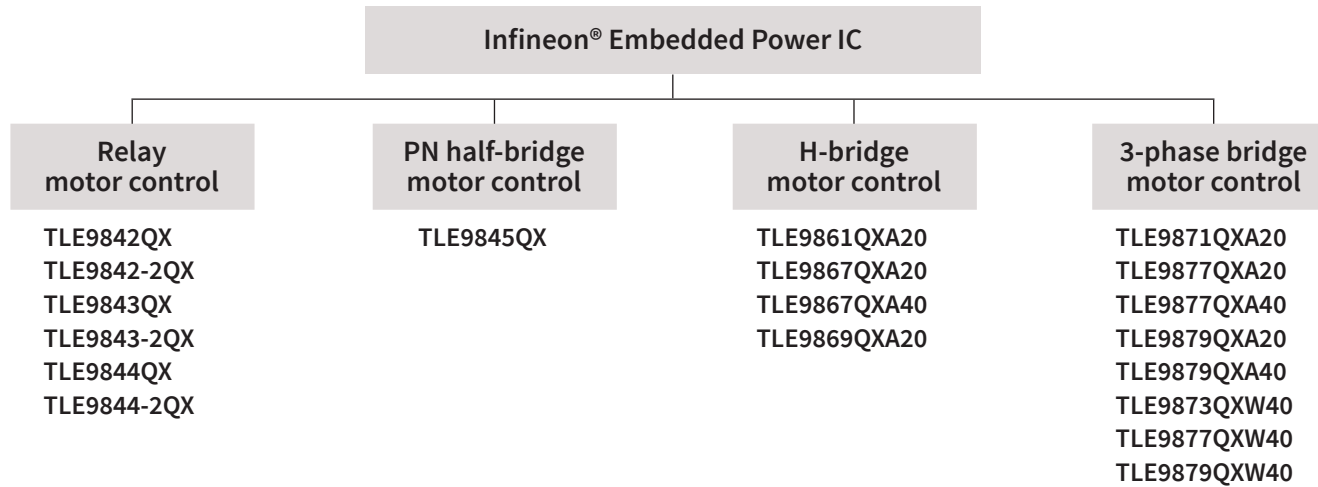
Infineon® Embedded Power IC

Relay motor control

TLE9842QX
TLE9842-2QX
TLE9843QX
TLE9843-2QX
TLE9844QX
TLE9844-2QX

PN half-bridge motor control

TLE9845QX

H-bridge motor control

TLE9861QXA20
TLE9867QXA20
TLE9867QXA40
TLE9869QXA20

3-phase bridge motor control

TLE9871QXA20
TLE9877QXA20
TLE9877QXA40
TLE9879QXA20
TLE9879QXA40
TLE9873QXW40
TLE9877QXW40
TLE9879QXW40